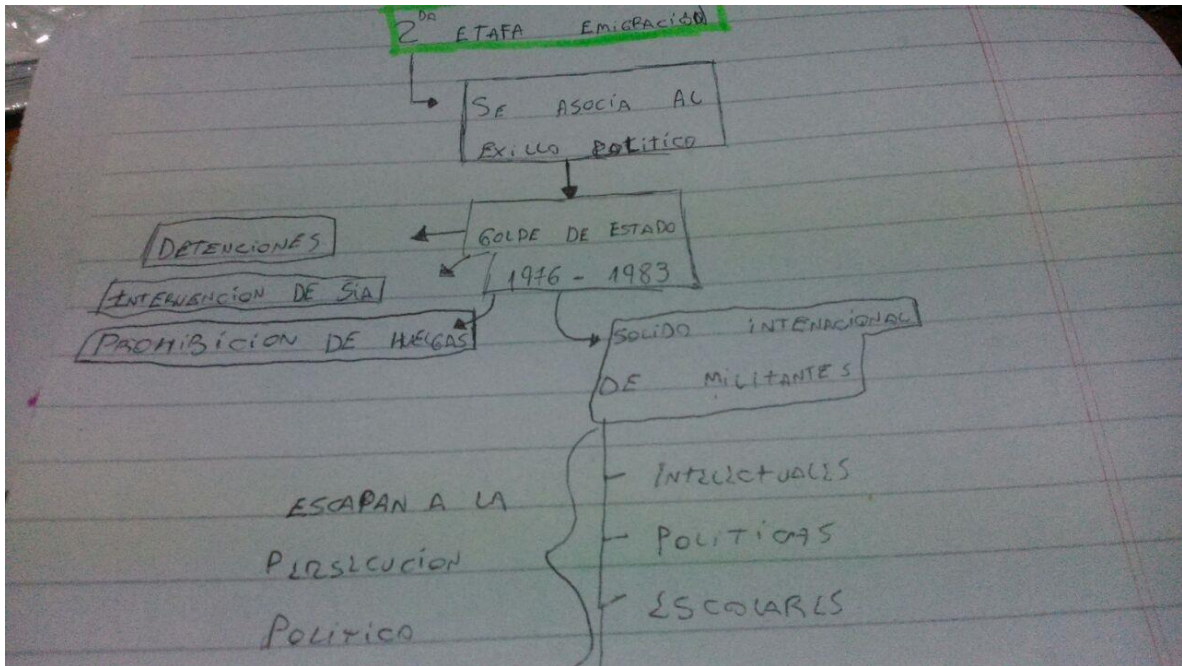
2$^{da}$ ETAPA EMIGRACIÓN

SE ASOCIA AL EXILIO POLITICO

GOLPE DE ESTADO 1976 - 1983

DETENCIONES

INTERVENCION DE SIA

PROHIBICION DE HUELGAS

SOLIDO INTERNACIONAL DE MILITANTES

ESCAPAN A LA PERSECUCION POLITICO

INTELECTUALES

POLITICOS

ESCOLARES